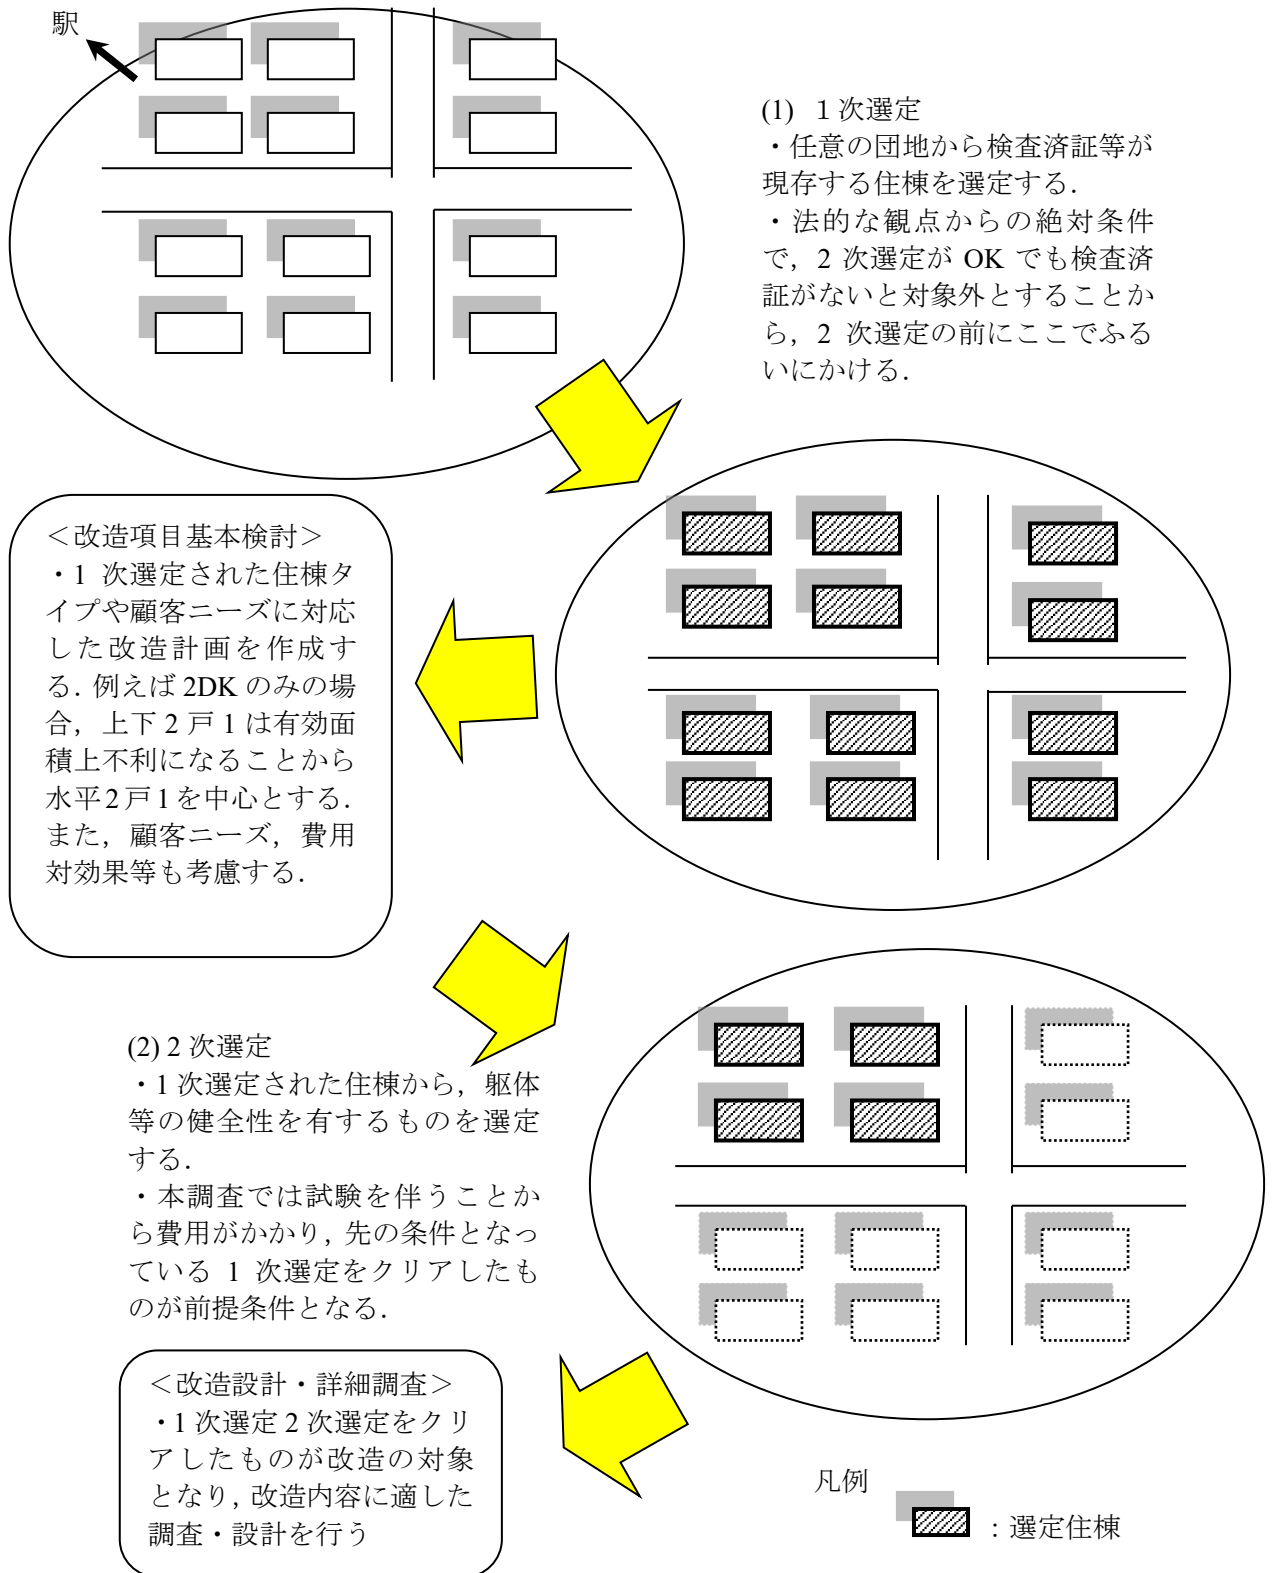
駅

(1) 1次選定
・任意の団地から検査済証等が現存する住棟を選定する.
・法的な観点からの絶対条件で，2次選定が OK でも検査済証がないと対象外とすることから，2次選定の前にここでふるいにかける.

＜改造項目基本検討＞
・1次選定された住棟タイプや顧客ニーズに対応した改造計画を作成する. 例えば 2DK のみの場合，上下2戸1は有効面積上不利になることから水平2戸1を中心とする. また，顧客ニーズ，費用対効果等も考慮する.

(2) 2次選定
・1次選定された住棟から，躯体等の健全性を有するものを選定する.
・本調査では試験を伴うことから費用がかかり，先の条件となっている1次選定をクリアしたものが前提条件となる.

＜改造設計・詳細調査＞
・1次選定2次選定をクリアしたものが改造の対象となり，改造内容に適した調査・設計を行う

凡例
：選定住棟